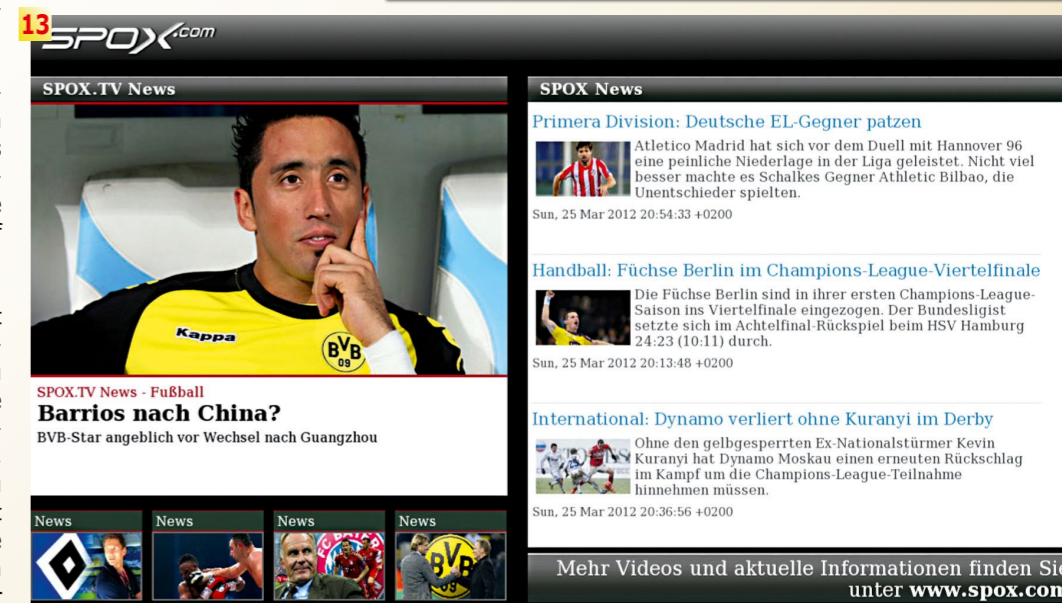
13
SPOX.com

SPOX.TV News

Kappa
BVB 09

SPOX.TV News - Fußball
Barrios nach China?
BVB-Star angeblich vor Wechsel nach Guangzhou

News
News
News
News

SPOX News

Primera Division: Deutsche EL-Gegner patzen

Atletico Madrid hat sich vor dem Duell mit Hannover 96 eine peinliche Niederlage in der Liga geleistet. Nicht viel besser machte es Schalkes Gegner Athletic Bilbao, die Unentschieder spielten.

Sun, 25 Mar 2012 20:54:33 +0200

Handball: Füchse Berlin im Champions-League-Viertelfinale

Die Füchse Berlin sind in ihrer ersten Champions-League-Saison ins Viertelfinale eingezogen. Der Bundesligist setzte sich im Achtelfinal-Rückspiel beim HSV Hamburg 24:23 (10:11) durch.

Sun, 25 Mar 2012 20:13:48 +0200

International: Dynamo verliert ohne Kuranyi im Derby

Ohne den gelbgesperrten Ex-Nationalstürmer Kevin Kuranyi hat Dynamo Moskau einen erneuten Rückschlag im Kampf um die Champions-League-Teilnahme hinnehmen müssen.

Sun, 25 Mar 2012 20:36:56 +0200

Mehr Videos und aktuelle Informationen finden Sie unter www.spox.com